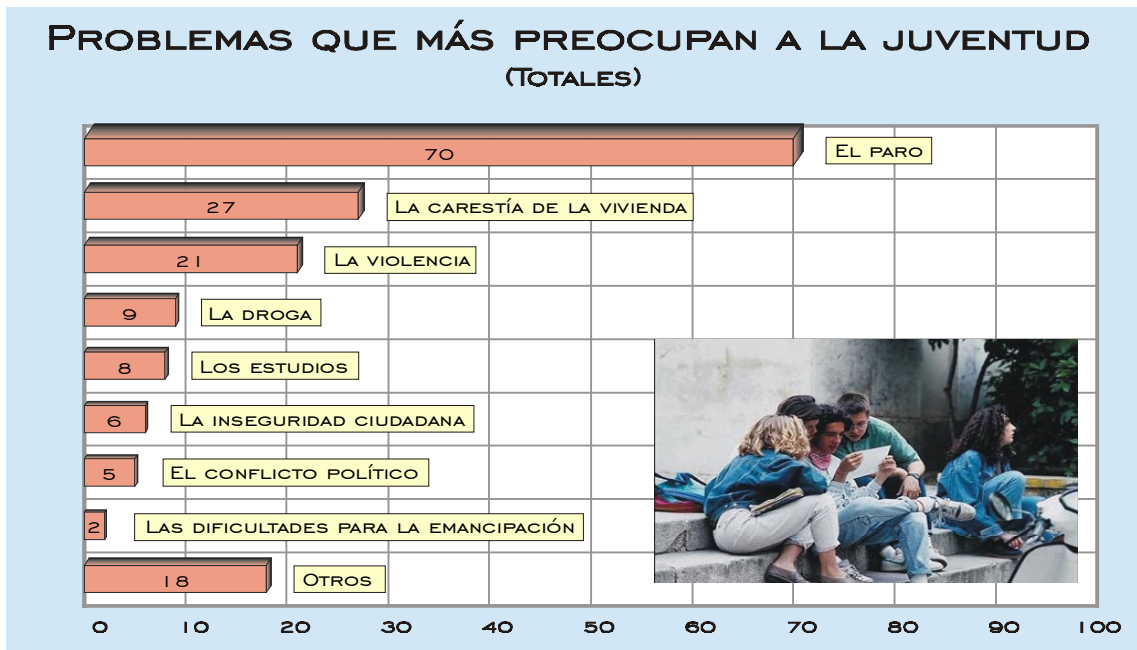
Problemas que más preocupan a la juventud
(Totales)

70 El paro
27 La carestía de la vivienda
21 La violencia
9 La droga
8 Los estudios
6 La inseguridad ciudadana
5 El conflicto político
2 Las dificultades para la emancipación
18 Otros

0 10 20 30 40 50 60 70 80 90 100